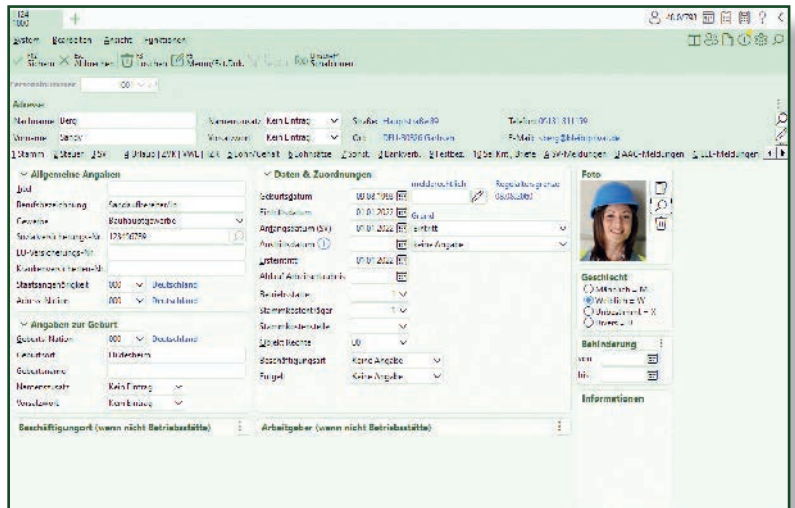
System Bearbeiten Ansicht Funktionen

Sichern Abbrechen Löschen Neuanlage Umbenennen

Adresse
Nachname Berg
Vorname Sandra
Namensvorsatz Kein Eintrag
Namenszusatz Kein Eintrag
Straße Hauptstraße 89
Ort DE - 30926 Seelze
Telefon 0511 811139
E-Mail s.berg@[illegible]

1 Stamm 2 Steuer 3 SV 4 Urlaub | AVR | HWL | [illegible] 5 Lohn/Gehalt 6 Lohnsätze 7 Sonst. 8 Bankverb. 9 Festbez. 10 Bel. Kmt. Sterbe 11 SV-Meldungen 12 AAG-Meldungen 13 ELL-Meldungen

Allgemeine Angaben
Titel
Berufsbezeichnung Bauhilfsarbeiter/in
Gewerbe Bauhauptgewerbe
Sozialversicherungs-Nr. 12345678
EU-Versicherungs-Nr.
Krankenversicherten-Nr.
Staatsangehörigkeit 000 Deutschland
Anders Nation 000 Deutschland

Angaben zur Geburt
Geburts-Nation 000 Deutschland
Geburtsort Hildesheim
Geburtsname
Namensvorsatz Kein Eintrag
Vorsatzwort Kein Eintrag

Daten & Zuordnungen
Geburtsdatum 01.08.1990
Firmeneintritt 01.01.2022
Anfangsdatum (SV) 01.01.2022 Eintritt
Austrittsdatum Keine Angabe
Lohnform 01.01.2022
Abkauf Aktivierungsdatum
Betriebsstätte 1
Stammkostenträger 1
Stammkostenstelle
Objekt Rechte 00
Beschäftigungsart Keine Angabe
Entgelt Keine Angabe

Foto

Geschlecht
Männlich = M
Weiblich = W
Unbestimmt = X
Divers = D

Behinderung
von
bis

Informationen

Beschäftigungsort (wenn nicht Betriebsstätte)
Arbeitgeber (wenn nicht Betriebsstätte)